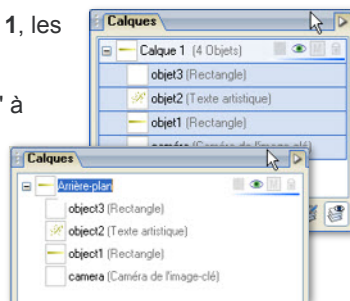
1, les

' à

Calques
Calque 1 (4 Objets)
objet3 (Rectangle)
objet2 (Texte artistique)
objet1 (Rectangle)
caméra (Caméra de l'image-clé)

Calques
Arrière-plan
object3 (Rectangle)
object2 (Texte artistique)
object1 (Rectangle)
camera (Caméra de l'image-clé)